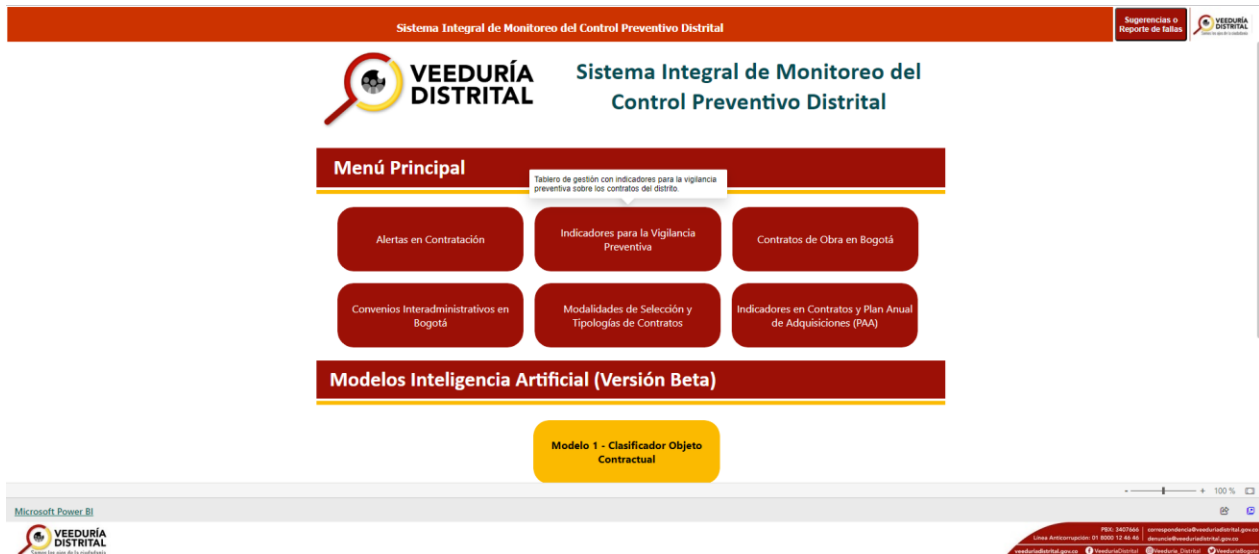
Sistema Integral de Monitoreo del Control Preventivo Distrital

Sugerencias o Reporte de fallas

VEEDURÍA DISTRITAL

VEEDURÍA DISTRITAL

Sistema Integral de Monitoreo del Control Preventivo Distrital

Menú Principal

Tablero de gestión con indicadores para la vigilancia preventiva sobre los contratos del distrito.

Alertas en Contratación

Indicadores para la Vigilancia Preventiva

Contratos de Obra en Bogotá

Convenios Interadministrativos en Bogotá

Modalidades de Selección y Tipologías de Contratos

Indicadores en Contratos y Plan Anual de Adquisiciones (PAA)

Modelos Inteligencia Artificial (Versión Beta)

Modelo 1 - Clasificador Objeto Contractual

100 %

Microsoft Power BI

VEEDURÍA DISTRITAL
Somos los ojos de la ciudadanía

PBX: 3407666 | correspondencia@veeduriadistrital.gov.co
Línea Anticorrupción: 01 8000 12 46 46 | denuncie@veeduriadistrital.gov.co
veeduriadistrital.gov.co VeeduriaDistrital @Veeduria_Distrital VeeduriaBogota